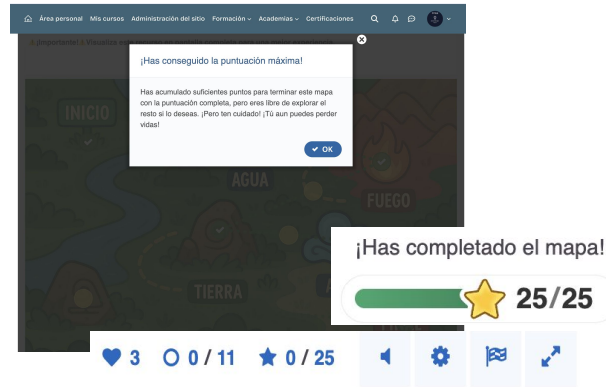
Área personal Mis cursos Administración del sitio Formación Academias Certificaciones

¡Has conseguido la puntuación máxima!

Has acumulado suficientes puntos para terminar este mapa con la puntuación completa, pero eres libre de explorar el resto si lo deseas. ¡Pero ten cuidado! ¡Tú aun puedes perder vidas!

OK

INICIO
AGUA
FUEGO
TIERRA

¡Has completado el mapa!
25/25

3 0 / 11 0 / 25